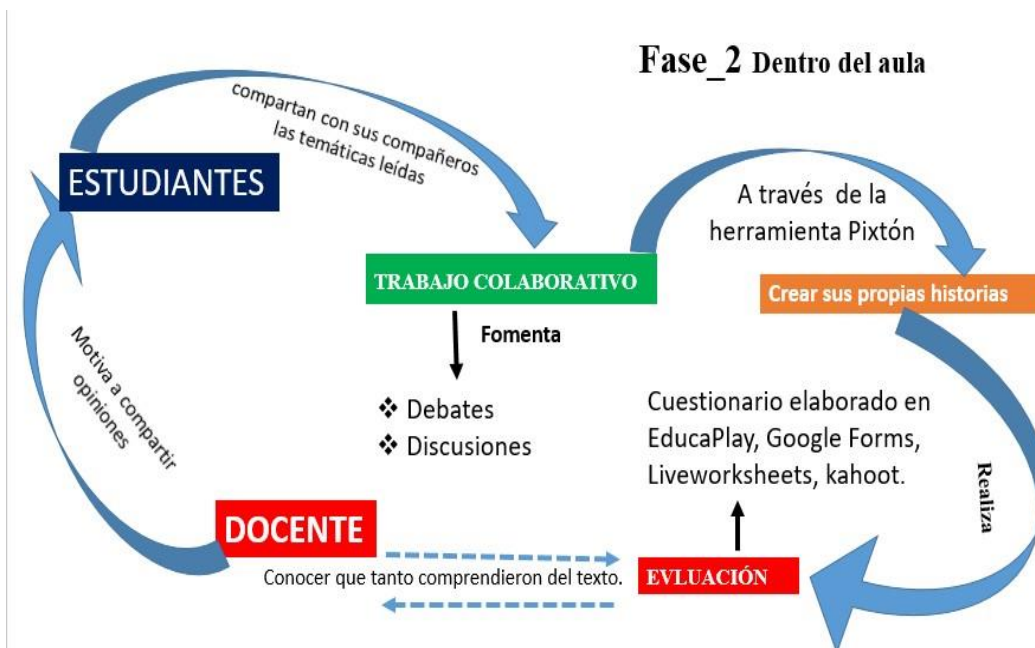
Fase_2 Dentro del aula

ESTUDIANTES

compartan con sus compañeros las temáticas leídas

TRABAJO COLABORATIVO

Fomenta

❖ Debates
❖ Discusiones

A través de la herramienta Pixtón

Crear sus propias historias

Realiza

Cuestionario elaborado en EducaPlay, Google Forms, Liveworksheets, kahoot.

Motiva a compartir opiniones

DOCENTE

Conocer que tanto comprendieron del texto.

EVLUACIÓN